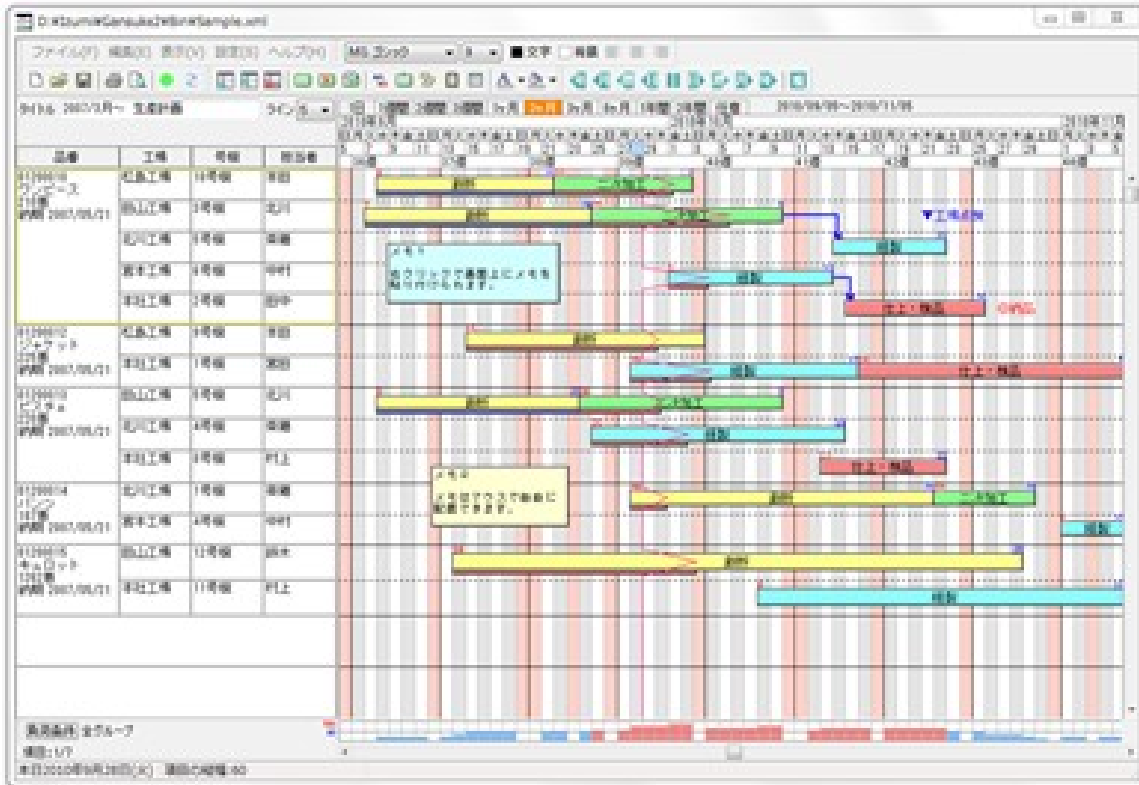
D:¥Izumi¥Gantt¥Sample.xml

ファイル(F) 編集(E) 表示(V) 設定(S) ヘルプ(H) MS ゴシック 9 文字 背景

タイトル 2007/3月～ 生産計画 ライン 5 1日 1週間 2週間 3週間 1ヵ月 2ヵ月 3ヵ月 6ヵ月 1年間 2年間 任意 2010/09/05～2010/11/05

| 品番 | 工場 | 号機 | 担当者 |
|---|---|---|---|
| 0120010 ワンピース 210着 納期 2007/05/01 | 杜島工場 | 10号機 | 半田 |
| | 田山工場 | 3号機 | 北川 |
| | 北川工場 | 6号機 | 栗瀬 |
| | 岩木工場 | 4号機 | 中村 |
| | 本社工場 | 2号機 | 田中 |
| 0120012 ジャケット 220着 納期 2007/05/01 | 杜島工場 | 9号機 | 半田 |
| | 本社工場 | 1号機 | 浜田 |
| 0120013 パジャマ 270着 納期 2007/05/01 | 田山工場 | 8号機 | 北川 |
| | 北川工場 | 4号機 | 栗瀬 |
| | 本社工場 | 3号機 | 村上 |
| 0120014 パンツ 180着 納期 2007/05/01 | 北川工場 | 1号機 | 栗瀬 |
| | 岩木工場 | 4号機 | 中村 |
| 0120015 キュロット 120着 納期 2007/05/01 | 田山工場 | 12号機 | 鈴木 |
| | 本社工場 | 11号機 | 村上 |

裁断 二次加工 裁断 二次加工 縫製 ▼工場点検 メモ 右クリックで画面上にメモを貼り付けられます。 縫製 仕上・検品 仕上・検品 裁断 縫製 仕上・検品 裁断 二次加工 縫製 仕上・検品 メモ メモはマウスで自由に配置できます。 裁断 二次加工 縫製 裁断 縫製

36週 37週 38週 39週 40週 41週 42週 43週 44週

負荷条件 全グループ
項目: 1/7
本日2010年9月28日(火) 週間の経過: 60